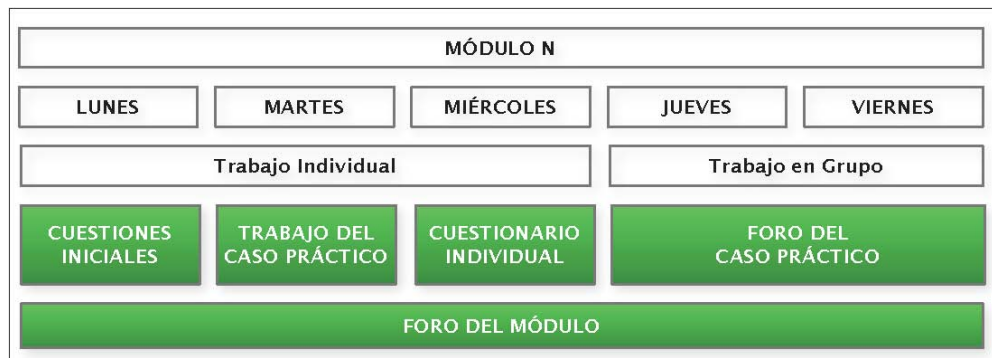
MÓDULO N

LUNES

MARTES

MIÉRCOLES

JUEVES

VIERNES

Trabajo Individual

Trabajo en Grupo

CUESTIONES INICIALES

TRABAJO DEL CASO PRÁCTICO

CUESTIONARIO INDIVIDUAL

FORO DEL CASO PRÁCTICO

FORO DEL MÓDULO